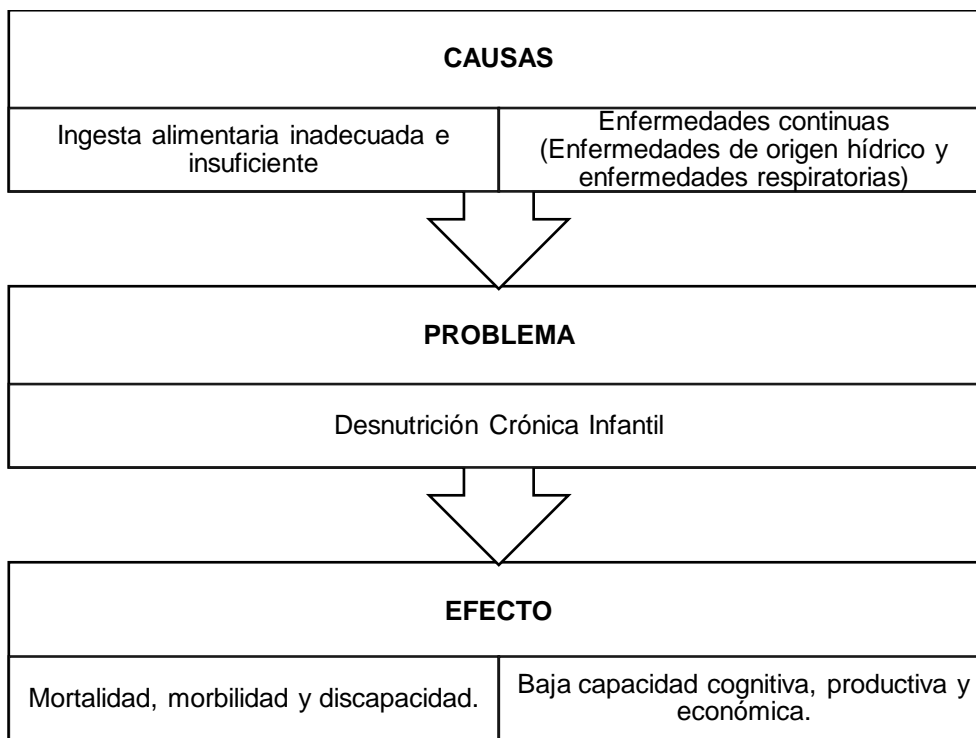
CAUSAS

Ingesta alimentaria inadecuada e insuficiente

Enfermedades continuas (Enfermedades de origen hídrico y enfermedades respiratorias)

PROBLEMA

Desnutrición Crónica Infantil

EFECTO

Mortalidad, morbilidad y discapacidad.

Baja capacidad cognitiva, productiva y económica.